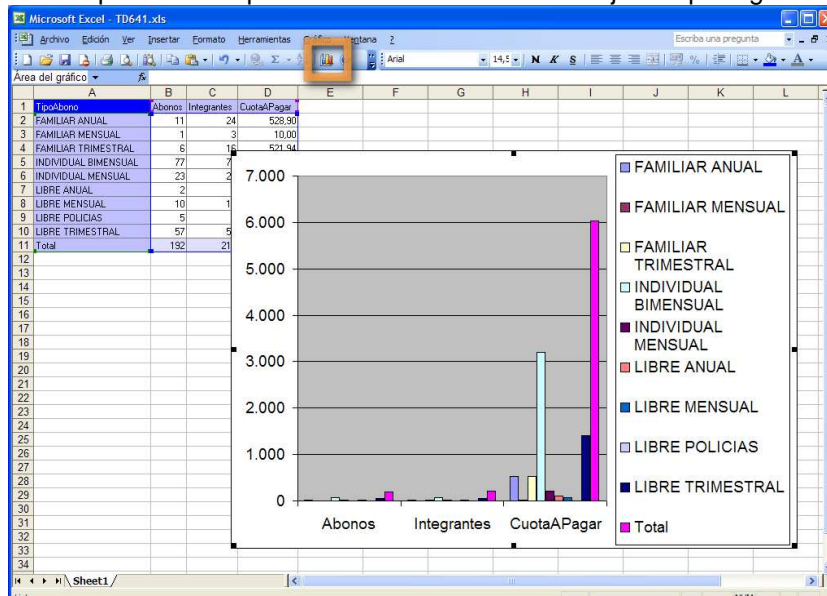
Microsoft Excel - TD641.xls

Archivo Edición Ver Insertar Formato Herramientas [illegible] Ventana ?

Escriba una pregunta

Arial 14,5 N K S

Área del gráfico

| | A | B | C | D |
|---|---|---|---|---|
| 1 | TipoAbono | Abonos | Integrantes | CuotaAPagar |
| 2 | FAMILIAR ANUAL | 11 | 24 | 528,90 |
| 3 | FAMILIAR MENSUAL | 1 | 3 | 10,00 |
| 4 | FAMILIAR TRIMESTRAL | 6 | 16 | 521,94 |
| 5 | INDIVIDUAL BIMENSUAL | 77 | 7 | |
| 6 | INDIVIDUAL MENSUAL | 23 | 2 | |
| 7 | LIBRE ANUAL | 2 | | |
| 8 | LIBRE MENSUAL | 10 | 1 | |
| 9 | LIBRE POLICIAS | 5 | | |
| 10 | LIBRE TRIMESTRAL | 57 | 5 | |
| 11 | Total | 192 | 21 | |

7.000
6.000
5.000
4.000
3.000
2.000
1.000
0

Abonos Integrantes CuotaAPagar

FAMILIAR ANUAL
FAMILIAR MENSUAL
FAMILIAR TRIMESTRAL
INDIVIDUAL BIMENSUAL
INDIVIDUAL MENSUAL
LIBRE ANUAL
LIBRE MENSUAL
LIBRE POLICIAS
LIBRE TRIMESTRAL
Total

Sheet1